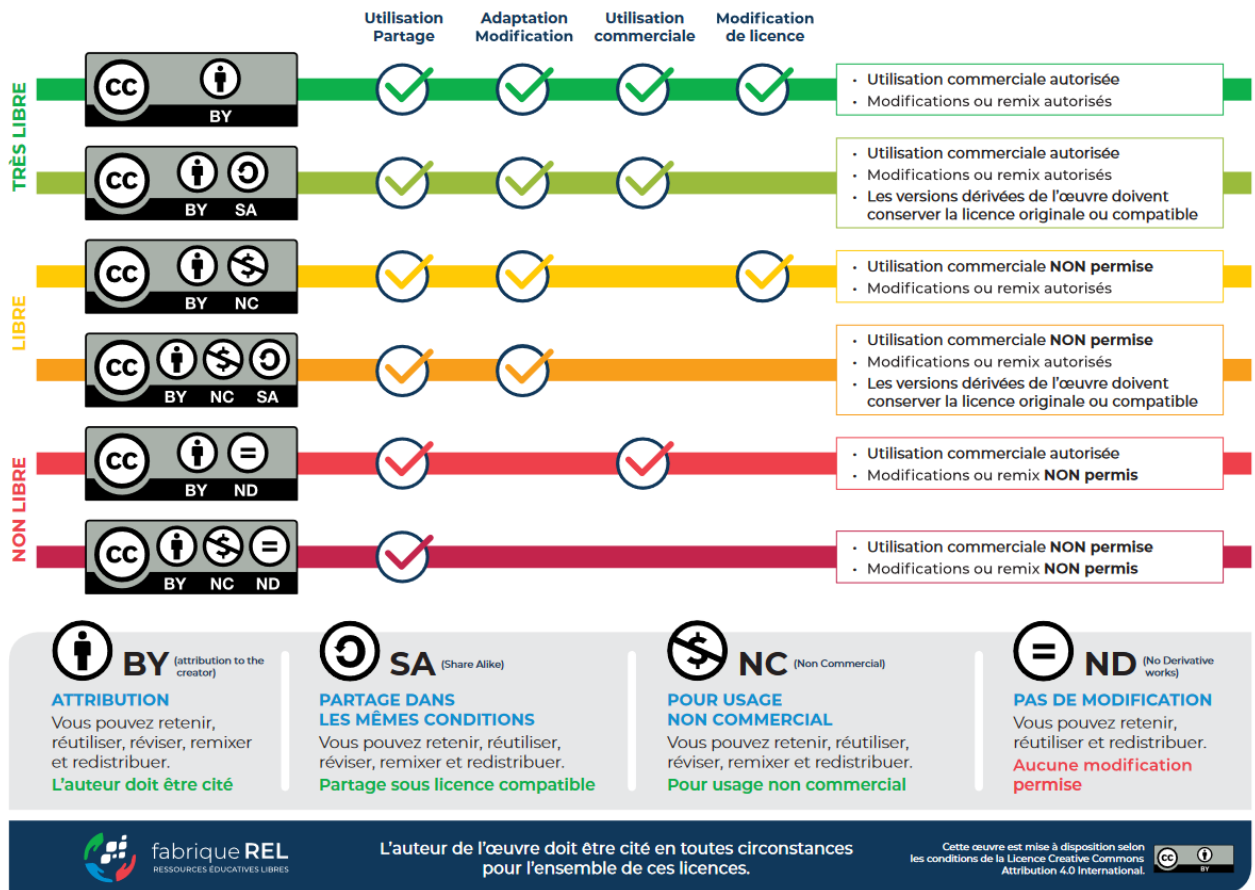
Utilisation Partage

Adaptation Modification

Utilisation commerciale

Modification de licence

TRÈS LIBRE

CC BY

• Utilisation commerciale autorisée
• Modifications ou remix autorisés

CC BY SA

• Utilisation commerciale autorisée
• Modifications ou remix autorisés
• Les versions dérivées de l'œuvre doivent conserver la licence originale ou compatible

LIBRE

CC BY NC

• Utilisation commerciale NON permise
• Modifications ou remix autorisés

CC BY NC SA

• Utilisation commerciale NON permise
• Modifications ou remix autorisés
• Les versions dérivées de l'œuvre doivent conserver la licence originale ou compatible

NON LIBRE

CC BY ND

• Utilisation commerciale autorisée
• Modifications ou remix NON permis

CC BY NC ND

• Utilisation commerciale NON permise
• Modifications ou remix NON permis

BY (attribution to the creator)
ATTRIBUTION
Vous pouvez retenir, réutiliser, réviser, remixer et redistribuer.
L'auteur doit être cité

SA (Share Alike)
PARTAGE DANS LES MÊMES CONDITIONS
Vous pouvez retenir, réutiliser, réviser, remixer et redistribuer.
Partage sous licence compatible

NC (Non Commercial)
POUR USAGE NON COMMERCIAL
Vous pouvez retenir, réutiliser, réviser, remixer et redistribuer.
Pour usage non commercial

ND (No Derivative works)
PAS DE MODIFICATION
Vous pouvez retenir, réutiliser et redistribuer.
Aucune modification permise

fabrique REL
RESSOURCES ÉDUCATIVES LIBRES

L'auteur de l'œuvre doit être cité en toutes circonstances pour l'ensemble de ces licences.

Cette œuvre est mise à disposition selon les conditions de la Licence Creative Commons Attribution 4.0 International.

CC BY